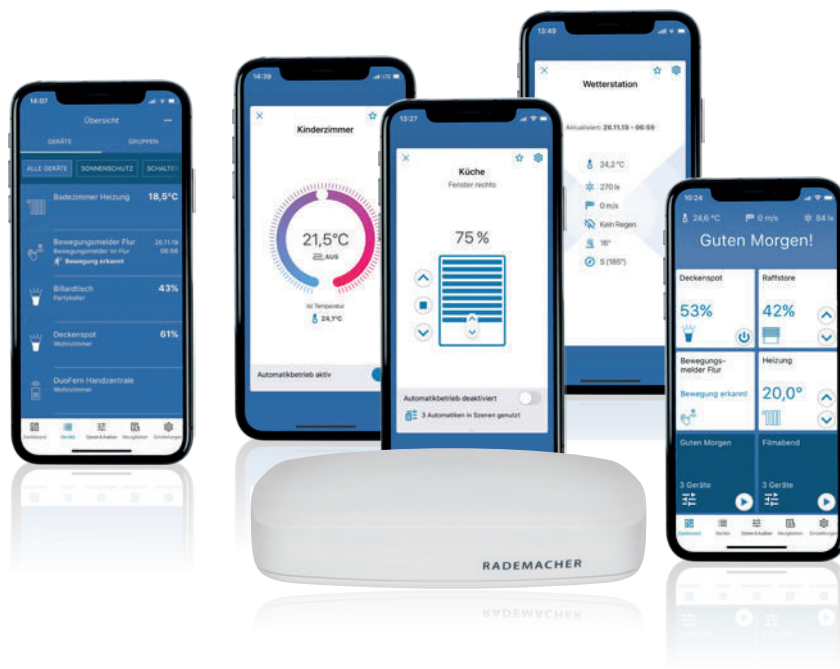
14:07

Übersicht

GERÄTE

GRUPPEN

ALLE GERÄTE

SONNENSCHUTZ

SCHALTE

Badezimmer Heizung

18,5°C

Bewegungsmelder Flur

Bewegungsmelder im Flur

26.11.19

06:56

Bewegung erkannt

Billardtisch

Partykeller

43%

Deckenspot

Wohnzimmer

61%

DuoFern Handzentrale

Wohnzimmer

Dashboard

Geräte

Szenen & Auslöser

Neuigkeiten

Einstellungen

14:39

Kinderzimmer

21,5°C

AUS

Ist-Temperatur

24,1°C

Automatikbetrieb aktiv

13:27

Küche

Fenster rechts

75 %

Automatikbetrieb deaktiviert

3 Automatiken in Szenen genutzt

13:49

Wetterstation

Aktualisiert: 26.11.19 – 06:59

24,2°C

270 lx

0 m/s

Kein Regen

16°

S (185°)

10:24

24,6 °C

0 m/s

84 lx

Guten Morgen!

Deckenspot

53%

Raffstore

42%

Bewegungsmelder Flur

Bewegung erkannt

Heizung

20,0°

Guten Morgen

3 Geräte

Filmabend

3 Geräte

Dashboard

Geräte

Szenen & Auslöser

Neuigkeiten

Einstellungen

RADEMACHER